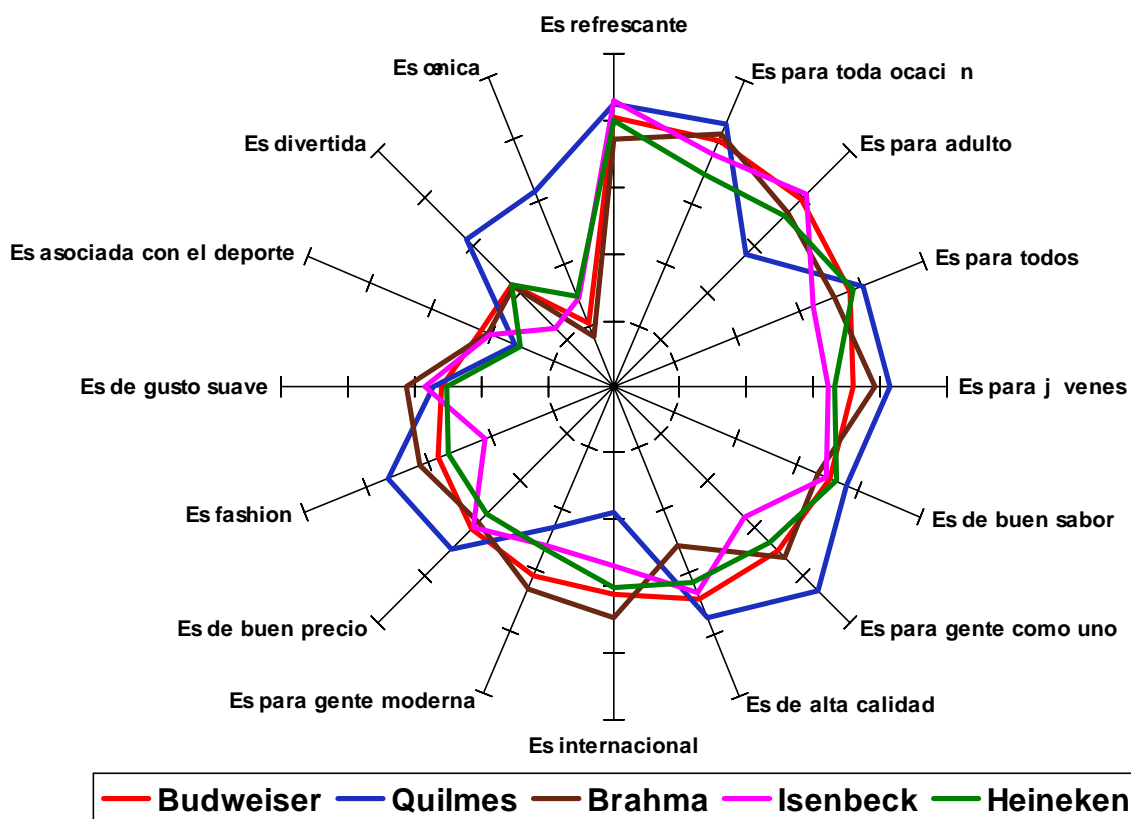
Es refrescante

Es para toda ocaci n

Es para adulto

Es para todos

Es para j venes

Es de buen sabor

Es para gente como uno

Es de alta calidad

Es internacional

Es para gente moderna

Es de buen precio

Es fashion

Es de gusto suave

Es asociada con el deporte

Es divertida

Es cenica

Budweiser Quilmes Brahma Isenbeck Heineken